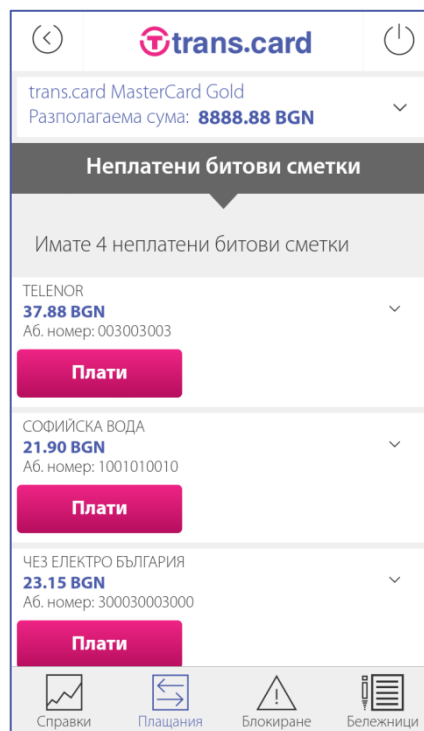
trans.card

trans.card MasterCard Gold
Разполагаема сума: 8888.88 BGN

Неплатени битови сметки

Имате 4 неплатени битови сметки

TELENOR
37.88 BGN
Аб. номер: 003003003
Плати

СОФИЙСКА ВОДА
21.90 BGN
Аб. номер: 1001010010
Плати

ЧЕЗ ЕЛЕКТРО БЪЛГАРИЯ
23.15 BGN
Аб. номер: 300030003000
Плати

Справки
Плащания
Блокиране
Бележници